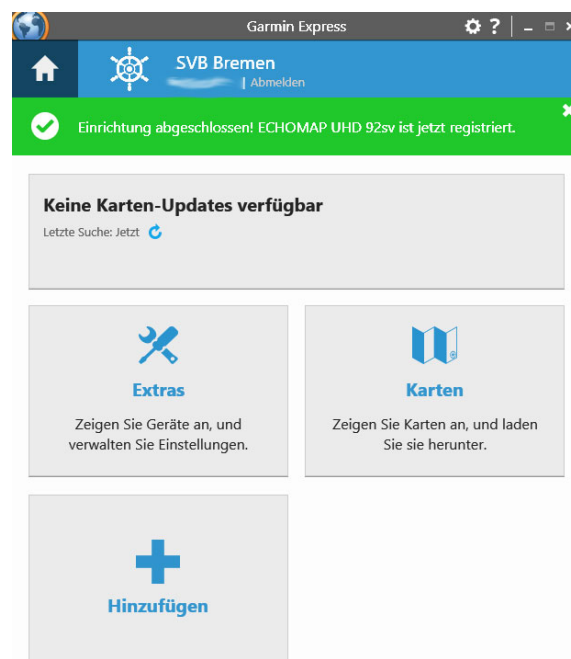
Garmin Express

SVB Bremen
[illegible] | Abmelden

Einrichtung abgeschlossen! ECHOMAP UHD 92sv ist jetzt registriert.

Keine Karten-Updates verfügbar
Letzte Suche: Jetzt

Extras
Zeigen Sie Geräte an, und verwalten Sie Einstellungen.

Karten
Zeigen Sie Karten an, und laden Sie sie herunter.

Hinzufügen